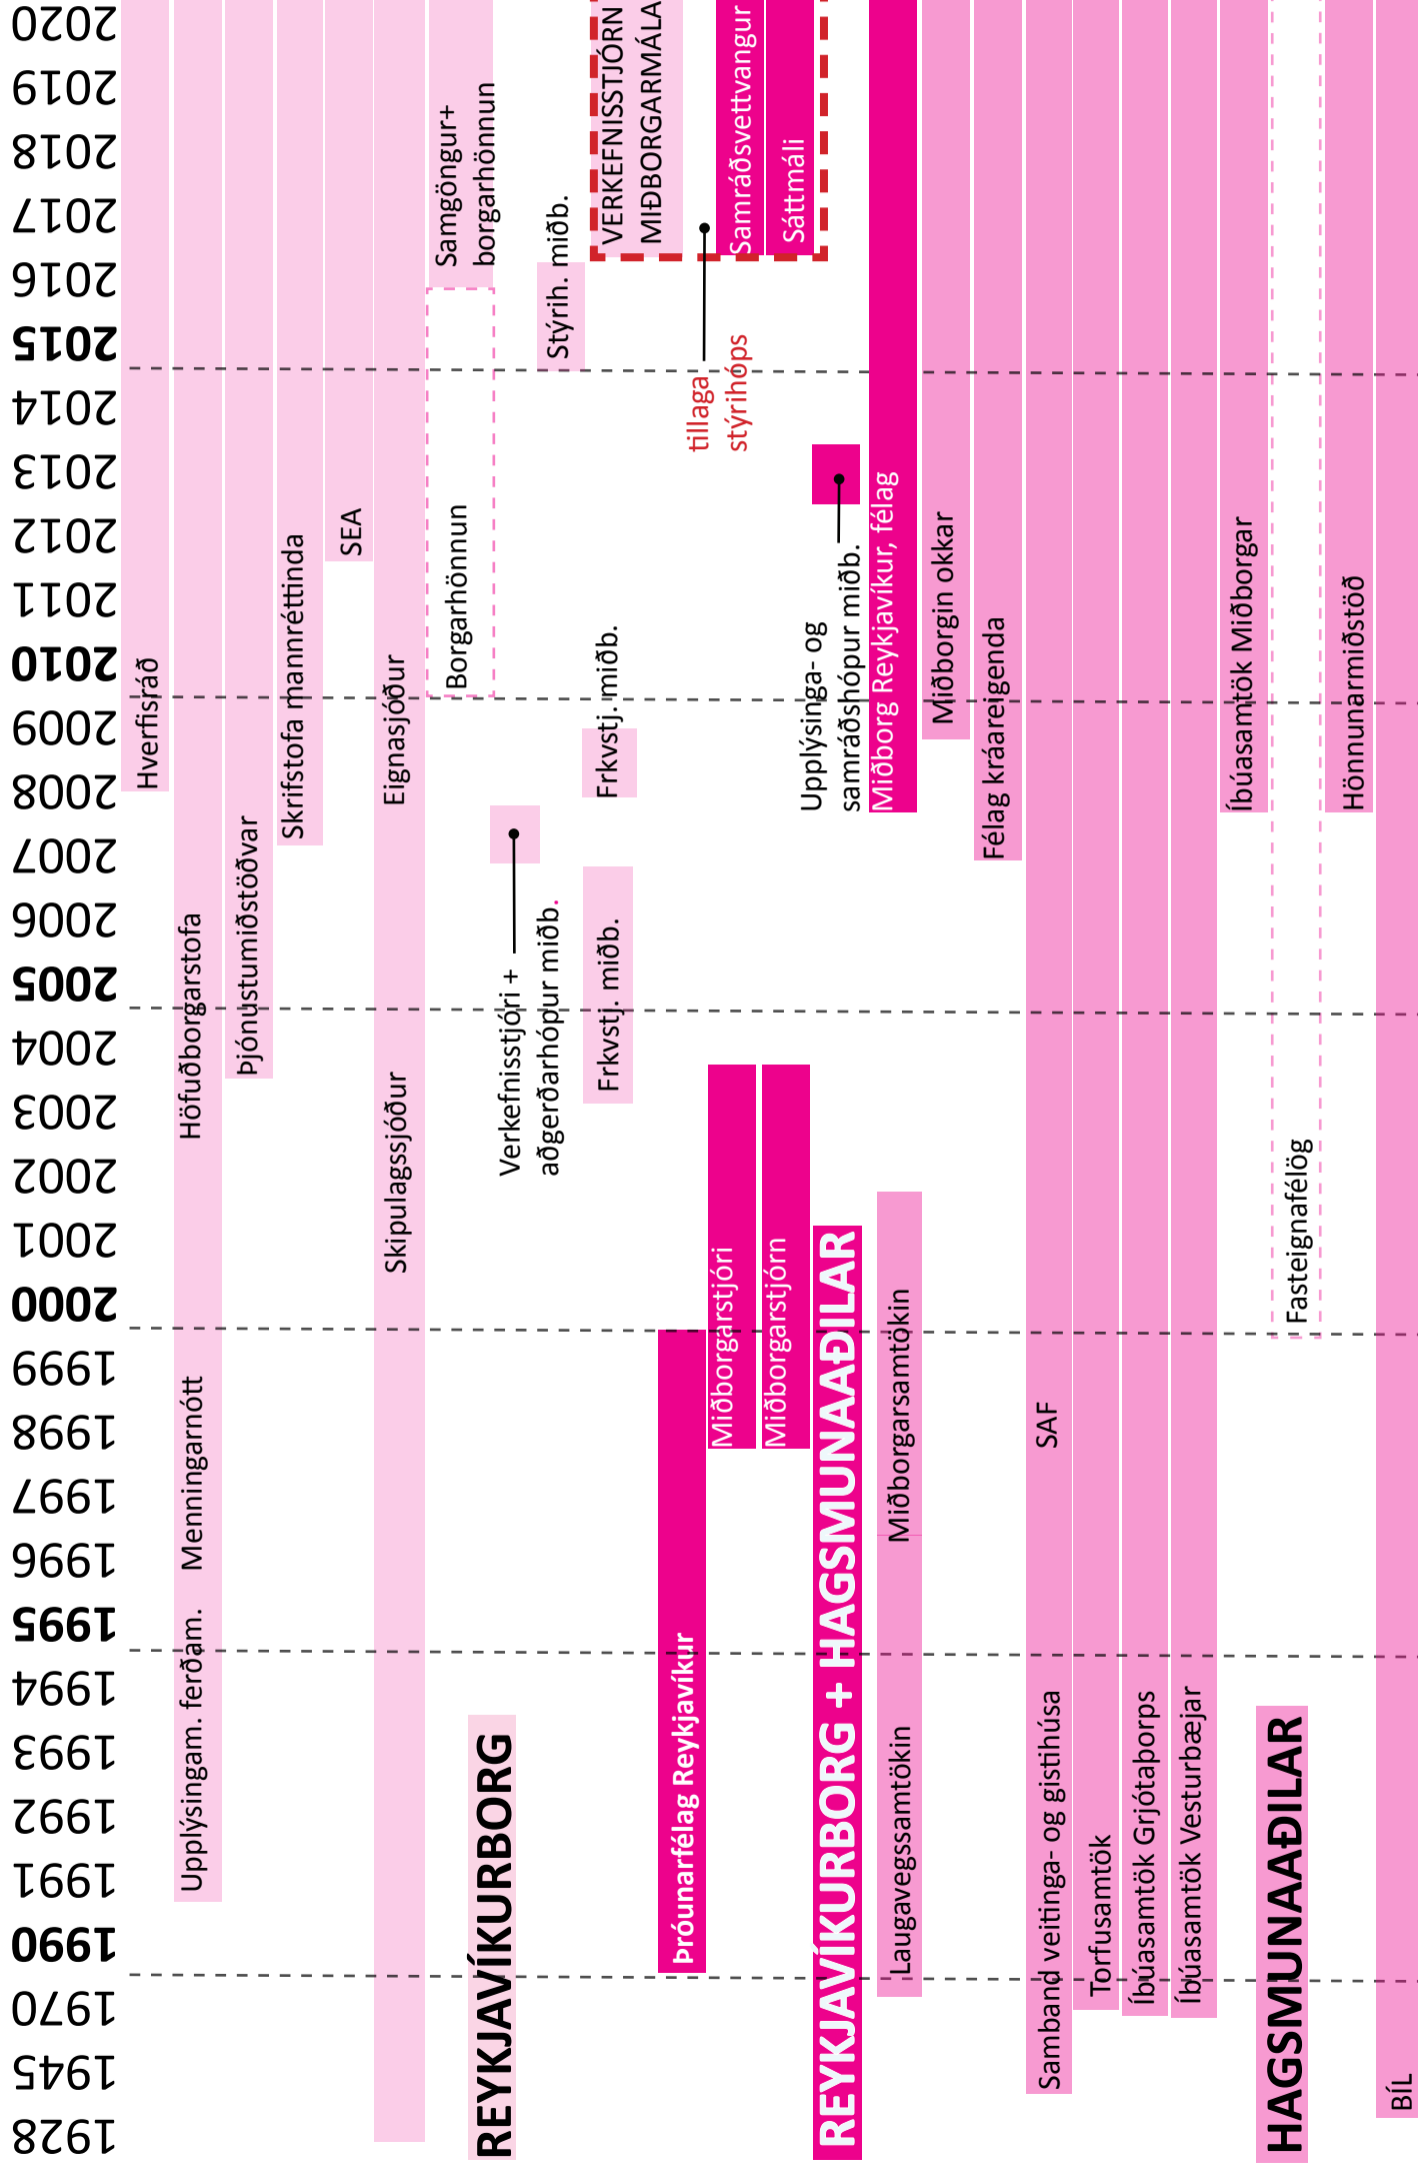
2020
2019
2018
2017
2016
2015
2014
2013
2012
2011
2010
2009
2008
2007
2006
2005
2004
2003
2002
2001
2000
1999
1998
1997
1996
1995
1994
1993
1992
1991
1990
1970
1945
1928

REYKJAVÍKURBORG

Hverfisráð
Upplýsingam. ferðam.
Menningarnótt
Höfuðborgarstofa
Þjónustumiðstöðvar
Skrifstofa mannréttinda
SEA
Skipulagssjóður
Eignasjóður
Borgarhönnun
Samgöngur+ borgarhönnun
Verkefnisstjóri + aðgerðarhópur miðb.
Frkvstj. miðb.
Frkvstj. miðb.
Stýrih. miðb.
VERKEFNISSTJÓRN MIÐBORGARMÁLA
tillaga stýrihóps

REYKJAVÍKURBORG + HAGSMUNAAÐILAR

Þróunarfélag Reykjavíkur
Miðborgarstjóri
Miðborgarstjórn
Samráðsvettvangur
Sáttmáli
Upplýsinga- og samráðshópur miðb.
Laugavegssamtökin
Miðborgarsamtökin
Miðborg Reykjavíkur, félag

HAGSMUNAAÐILAR

Miðborgin okkar
Félag kráareigenda
Samband veitinga- og gistihúsa
SAF
Torfusamtök
Íbúasamtök Grjótaþorps
Íbúasamtök Vesturbæjar
Íbúasamtök Miðborgar
Fasteignafélög
Hönnunarmiðstöð
BÍL